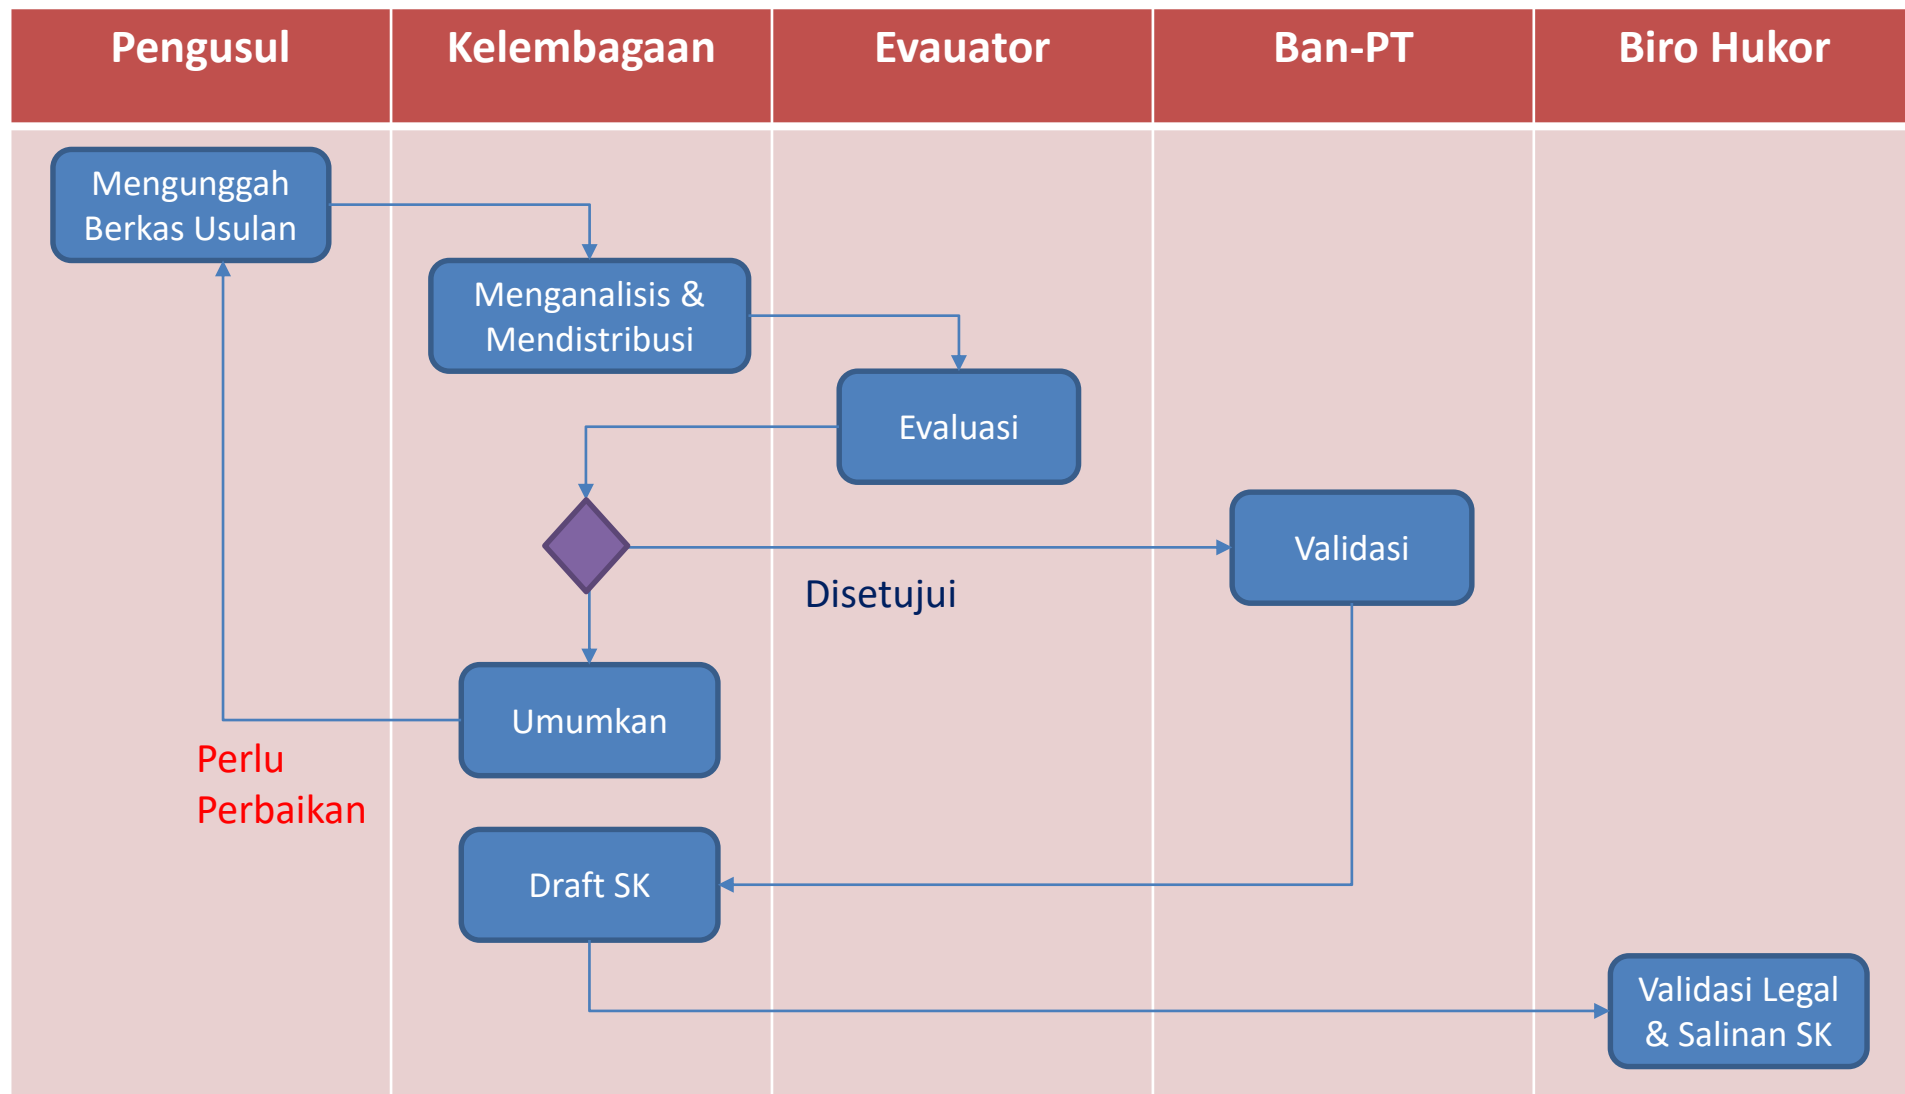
| Pengusul | Kelembagaan | Evauator | Ban-PT | Biro Hukor |
|---|---|---|---|---|

Mengunggah Berkas Usulan

Menganalisis & Mendistribusi

Evaluasi

Validasi

Disetujui

Umumkan

Perlu Perbaikan

Draft SK

Validasi Legal & Salinan SK